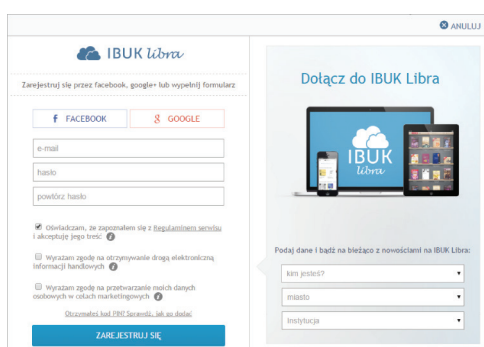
ANULUJ

IBUK libra

Zarejestruj się przez facebook, google+ lub wypełnij formularz

FACEBOOK

GOOGLE

e-mail

hasło

powtórz hasło

Oświadczam, że zapoznałem się z Regulaminem serwisu i akceptuję jego treść

Wyrażam zgodę na otrzymywanie drogą elektroniczną informacji handlowych

Wyrażam zgodę na przetwarzanie moich danych osobowych w celach marketingowych

Otrzymałeś kod PIN? Sprawdź, jak go dodać

ZAREJESTRUJ SIĘ

Dołącz do IBUK Libra

IBUK libra

Podaj dane i bądź na bieżąco z nowościami na IBUK Libra:

kim jesteś?

miasto

Instytucja